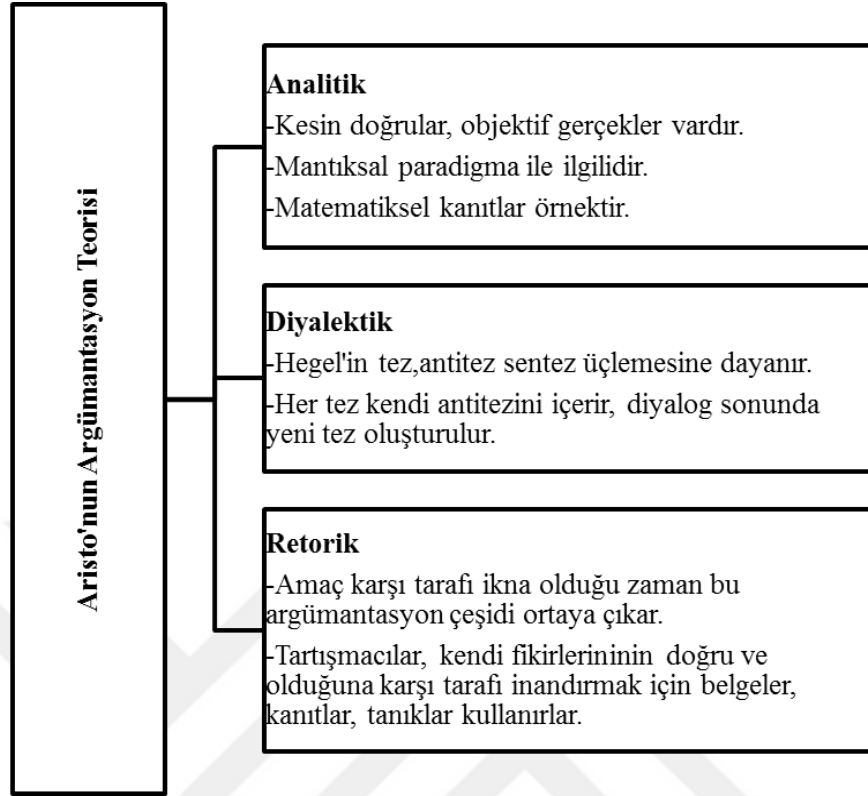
Aristo'nun Argümantasyon Teorisi

Analitik
-Kesin doğrular, objektif gerçekler vardır.
-Mantıksal paradigma ile ilgilidir.
-Matematiksel kanıtlar örnektir.

Diyalektik
-Hegel'in tez,antitez sentez üçlemesine dayanır.
-Her tez kendi antitezini içerir, diyalog sonunda yeni tez oluşturulur.

Retorik
-Amaç karşı tarafı ikna olduğu zaman bu argümantasyon çeşidi ortaya çıkar.
-Tartışmacılar, kendi fikirlerininin doğru ve olduğuna karşı tarafı inandırmak için belgeler, kanıtlar, tanıklar kullanırlar.